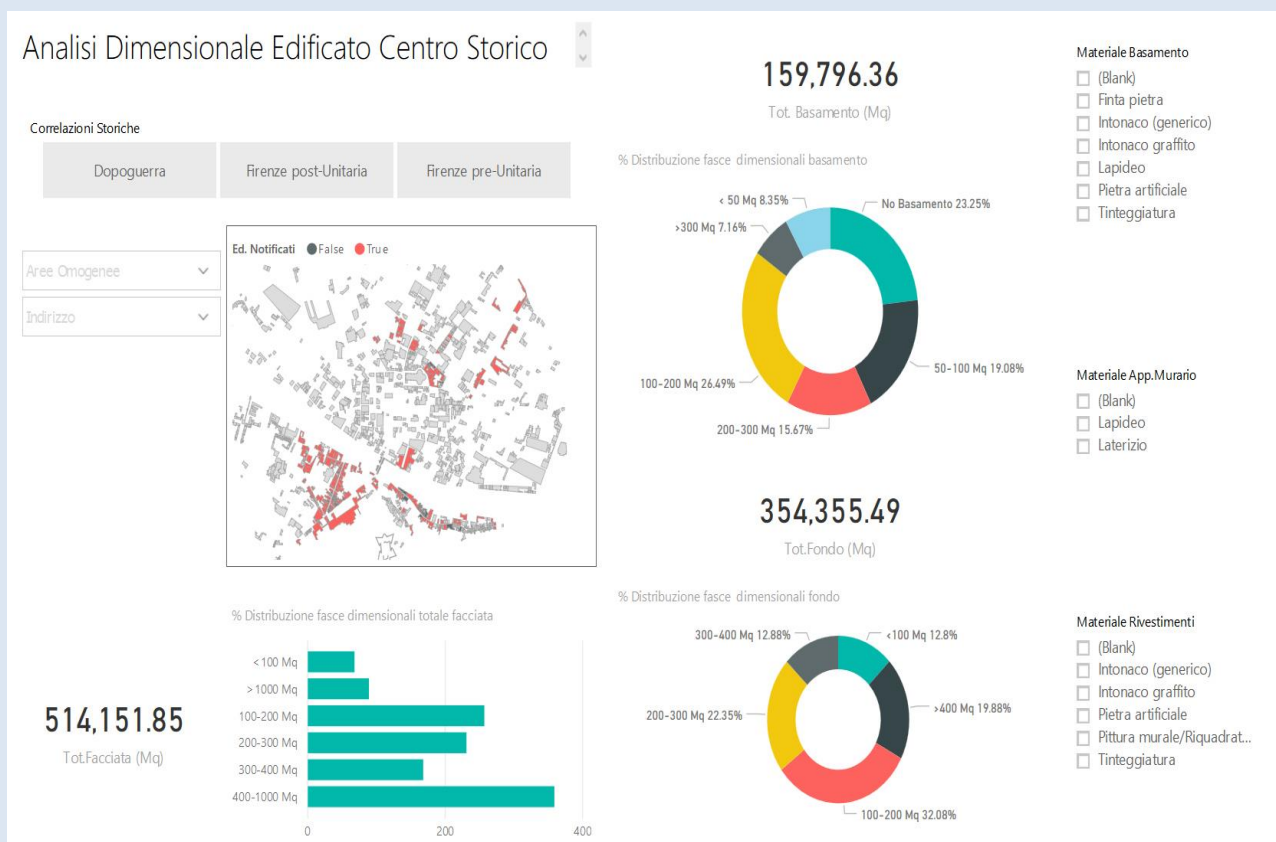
Analisi Dimensionale Edificato Centro Storico

Correlazioni Storiche

Dopoguerra

Firenze post-Unitaria

Firenze pre-Unitaria

Aree Omogenee

Indirizzo

Ed. Notificati False True

159,796.36

Tot. Basamento (Mq)

% Distribuzione fasce dimensionali basamento

< 50 Mq 8.35%

No Basamento 23.25%

>300 Mq 7.16%

100-200 Mq 26.49%

50-100 Mq 19.08%

200-300 Mq 15.67%

Materiale Basamento

(Blank)

Finta pietra

Intonaco (generico)

Intonaco graffito

Lapideo

Pietra artificiale

Tinteggiatura

Materiale App.Murario

(Blank)

Lapideo

Laterizio

354,355.49

Tot.Fondo (Mq)

% Distribuzione fasce dimensionali fondo

300-400 Mq 12.88%

<100 Mq 12.8%

200-300 Mq 22.35%

>400 Mq 19.88%

100-200 Mq 32.08%

Materiale Rivestimenti

(Blank)

Intonaco (generico)

Intonaco graffito

Pietra artificiale

Pittura murale/Riquadrat...

Tinteggiatura

% Distribuzione fasce dimensionali totale facciata

514,151.85

Tot.Facciata (Mq)

< 100 Mq

> 1000 Mq

100-200 Mq

200-300 Mq

300-400 Mq

400-1000 Mq

0

200

400